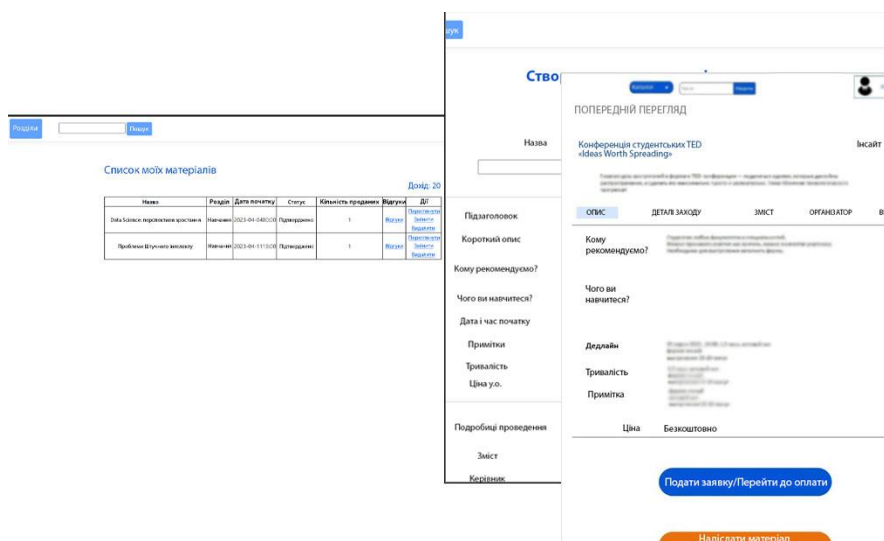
Розділи
Пошук

Список моїх матеріалів

Дохід: 20

| Назва | Розділ | Дата початку | Статус | Кількість проданих | Відгуки | Дії |
|---|---|---|---|---|---|---|
| Data Science: перспективи зростання | Навчання | 2023-04-04 00:00 | Підтверджено | 1 | Відгуки | Переглянути Змінити Видалити |
| Проблеми Штучного Інтелекту | Навчання | 2023-04-11 00:00 | Підтверджено | 1 | Відгуки | Переглянути Змінити Видалити |

шук

Ство

Назва

Підзаголовок
Короткий опис
Кому рекомендуємо?
Чого ви навчитеся?
Дата і час початку
Примітки
Тривалість
Ціна у.о.
Подробиці проведення
Зміст
Керівник

Каталоги
Пошук

ПОПЕРЕДНІЙ ПЕРЕГЛЯД

Конференція студентських TED «Ideas Worth Spreading»

Інсайт

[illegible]

ОПИС
ДЕТАЛІ ЗАХОДУ
ЗМІСТ
ОРГАНІЗАТОР
В

Кому рекомендуємо?
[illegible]

Чого ви навчитеся?

Дедлайн
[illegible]

Тривалість
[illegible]

Примітка
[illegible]

Ціна
Безкоштовно

Подати заявку/Перейти до оплати

Надіслати матеріал